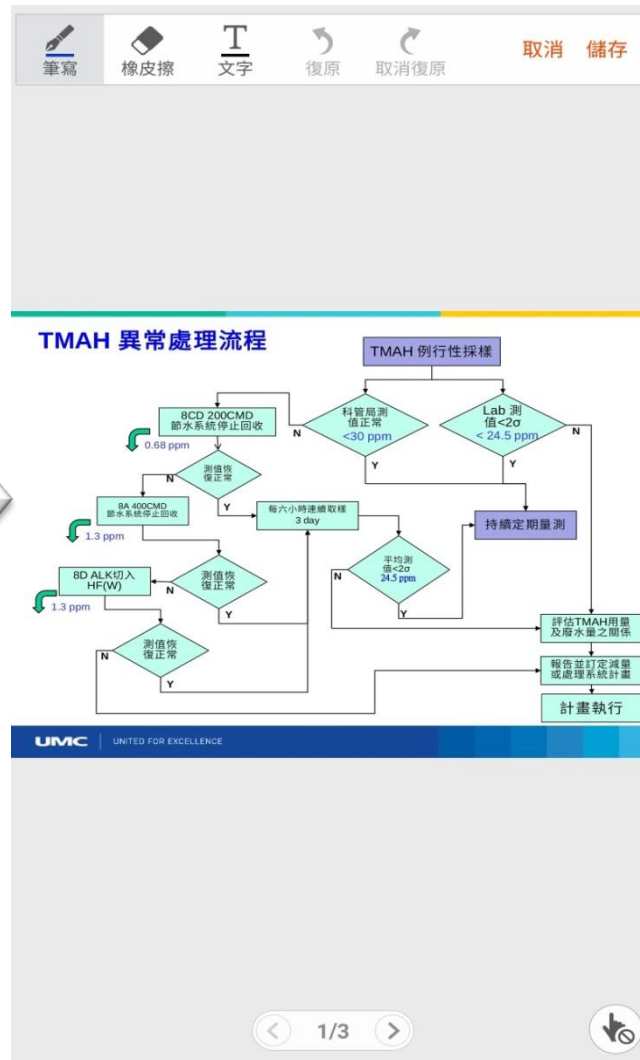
筆寫 橡皮擦 文字 復原 取消復原 取消 儲存

TMAH 異常處理流程

TMAH 例行性採樣

科管局測值正常 <30 ppm

Lab 測值<2σ < 24.5 ppm

N

N

Y

Y

8CD 200CMD 節水系統停止回收

0.68 ppm

測值恢復正常

N

Y

8A 400CMD 節水系統停止回收

1.3 ppm

每六小時連續取樣 3 day

持續定期量測

平均測值<2σ 24.5 ppm

N

Y

8D ALK切入 HF(W)

1.3 ppm

測值恢復正常

N

Y

評估TMAH用量及廢水量之關係

測值恢復正常

N

Y

報告並訂定減量或處理系統計畫

計畫執行

UMC | UNITED FOR EXCELLENCE

1/3